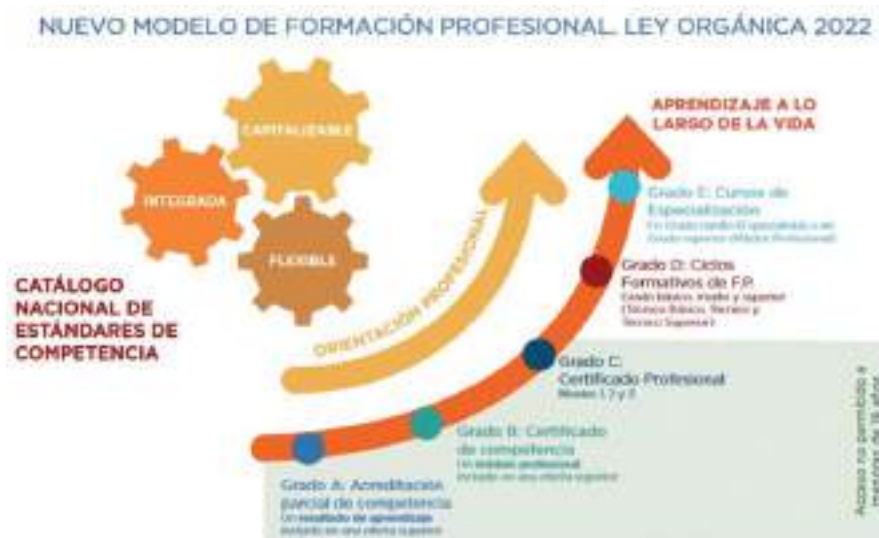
NUEVO MODELO DE FORMACIÓN PROFESIONAL. LEY ORGÁNICA 2022

CAPITALIZABLE

INTEGRADA

FLEXIBLE

CATÁLOGO NACIONAL DE ESTÁNDARES DE COMPETENCIA

ORIENTACIÓN PROFESIONAL

APRENDIZAJE A LO LARGO DE LA VIDA

Grado E: Cursos de Especialización
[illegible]

Grado D: Ciclos Formativos de F.P.
Grado básico, medio y superior (Técnico Básico, Técnico y Técnico Superior)

Grado C: Certificado Profesional
Niveles 1, 2 y 3

Grado B: Certificado de competencia
Un módulo profesional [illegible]

Grado A: Acreditación parcial de competencia
Un resultado de aprendizaje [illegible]

Acceso no permitido a menores de 16 años